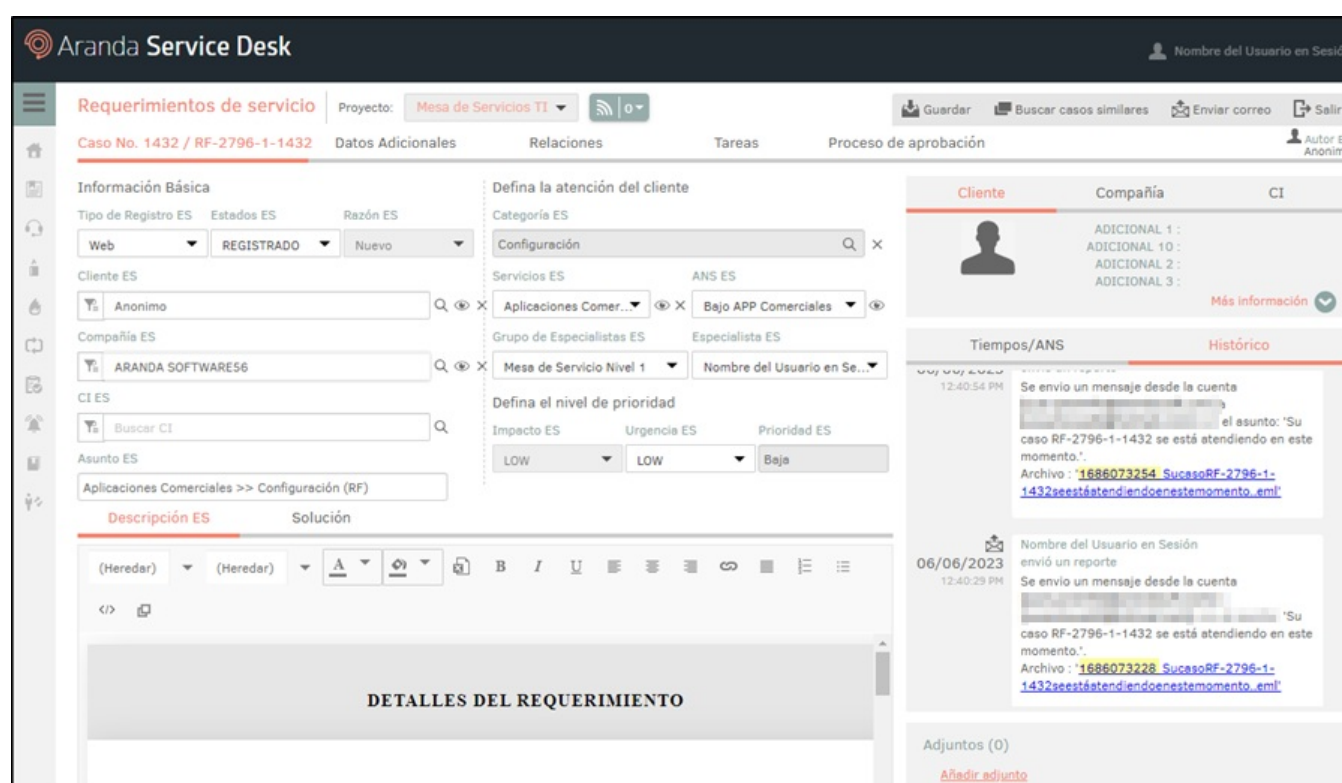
Aranda Service Desk

Nombre del Usuario en Sesió

Requerimientos de servicio Proyecto: Mesa de Servicios TI 0

Guardar Buscar casos similares Enviar correo Salir

Caso No. 1432 / RF-2796-1-1432 Datos Adicionales Relaciones Tareas Proceso de aprobación

Autor Anonim

Información Básica

Tipo de Registro ES Estados ES Razón ES

Web REGISTRADO Nuevo

Cliente ES

Anonimo

Compañía ES

ARANDA SOFTWARE56

CI ES

Buscar CI

Asunto ES

Aplicaciones Comerciales >> Configuración (RF)

Defina la atención del cliente

Categoría ES

Configuración

Servicios ES ANS ES

Aplicaciones Comer... Bajo APP Comerciales

Grupo de Especialistas ES Especialista ES

Mesa de Servicio Nivel 1 Nombre del Usuario en Se...

Defina el nivel de prioridad

Impacto ES Urgencia ES Prioridad ES

LOW LOW Baja

Descripción ES Solución

(Heredar) (Heredar) A B I U

DETALLES DEL REQUERIMIENTO

Cliente Compañía CI

ADICIONAL 1 :
ADICIONAL 10 :
ADICIONAL 2 :
ADICIONAL 3 :

Más información

Tiempos/ANS Histórico

12:40:54 PM Se envio un mensaje desde la cuenta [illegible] el asunto: 'Su caso RF-2796-1-1432 se está atendiendo en este momento.'.
Archivo : '1686073254_SucasoRF-2796-1-1432seestáatendiendoenestemomento..eml'

06/06/2023 12:40:29 PM Nombre del Usuario en Sesión envió un reporte
Se envio un mensaje desde la cuenta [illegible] 'Su caso RF-2796-1-1432 se está atendiendo en este momento.'.
Archivo : '1686073228_SucasoRF-2796-1-1432seestáatendiendoenestemomento..eml'

Adjuntos (0)

Añadir adjunto